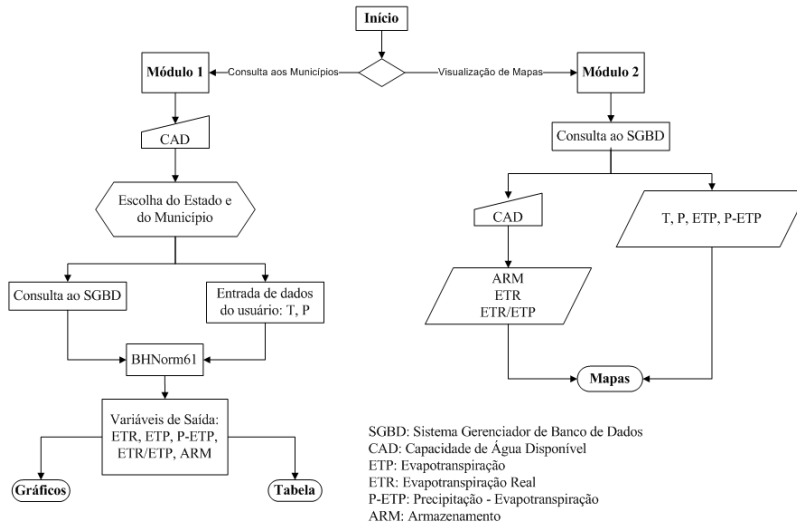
Início

Módulo 1

Consulta aos Municípios

Visualização de Mapas

Módulo 2

CAD

Escolha do Estado e do Município

Consulta ao SGBD

Entrada de dados do usuário: T, P

BHNorm61

Variáveis de Saída: ETR, ETP, P-ETP, ETR/ETP, ARM

Gráficos

Tabela

Consulta ao SGBD

CAD

T, P, ETP, P-ETP

ARM
ETR
ETR/ETP

Mapas

SGBD: Sistema Gerenciador de Banco de Dados
CAD: Capacidade de Água Disponível
ETP: Evapotranspiração
ETR: Evapotranspiração Real
P-ETP: Precipitação - Evapotranspiração
ARM: Armazenamento